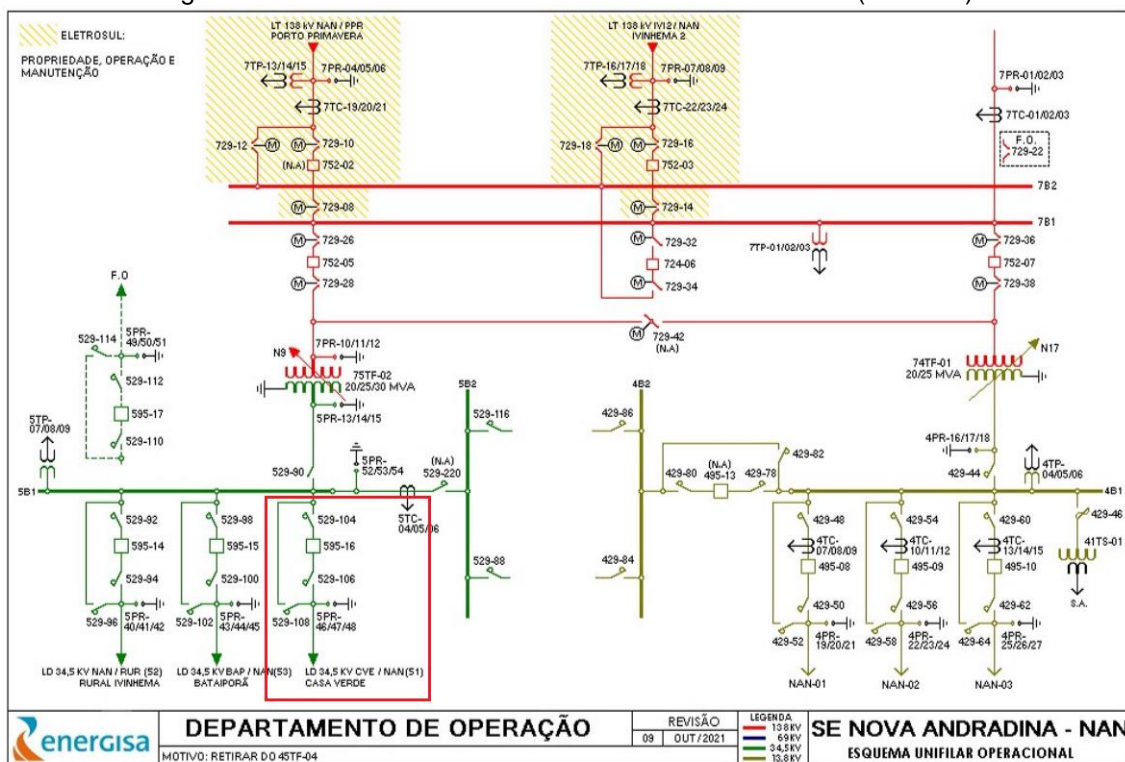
ELETROSUL:

PROPRIEDADE, OPERAÇÃO E MANUTENÇÃO

LT 138 kV NAN / PPR
PORTO PRIMAVERA

7TP-13/14/15
7PR-04/05/06
7TC-19/20/21
729-12
729-10
(N.A)
752-02
729-08
729-26
752-05
729-28

LT 138 kV IVI2 / NAN
IVINHEMA 2

7TP-16/17/18
7PR-07/08/09
7TC-22/23/24
729-18
729-16
752-03
729-14
729-32
724-06
729-34

7PR-01/02/03
7TC-01/02/03
F.O.
729-22

7B2
7B1

7TP-01/02/03

729-36
752-07
729-38

729-42
(N.A)

F.O

529-114
5PR-49/50/51
529-112
595-17
529-110

5TP-07/08/09

7PR-10/11/12
N9
75TF-02
20/25/30 MVA
5PR-13/14/15

5B2
529-116

529-90
5PR-52/53/54
(N.A)
529-220
5TC-04/05/06

5B1

529-92
595-14
529-94
529-96
5PR-40/41/42

529-98
595-15
529-100
529-102
5PR-43/44/45

529-104
595-16
529-106
529-108
5PR-46/47/48

529-88

LD 34,5 kV NAN / RUR (52)
RURAL IVINHEMA

LD 34,5 kV BAP / NAN(53)
BATAIPORÃ

LD 34,5 kV CVE / NAN(51)
CASA VERDE

4B2
429-86
429-84

429-80
(N.A)
495-13
429-78
429-82

74TF-01
20/25 MVA
N17

4PR-16/17/18
429-44
4TP-04/05/06

4B1
429-46
41TS-01
S.A.

429-48
4TC-07/08/09
495-08
429-50
429-52
4PR-19/20/21

429-54
4TC-10/11/12
495-09
429-56
429-58
4PR-22/23/24

429-60
4TC-13/14/15
495-10
429-62
429-64
4PR-25/26/27

NAN-01
NAN-02
NAN-03

energisa

DEPARTAMENTO DE OPERAÇÃO
MOTIVO: RETIRAR DO 45TF-04

REVISÃO
09 OUT/2021

LEGENDA
138 kV
69 kV
34,5 kV
13,8 kV

SE NOVA ANDRADINA - NAN
ESQUEMA UNIFILAR OPERACIONAL